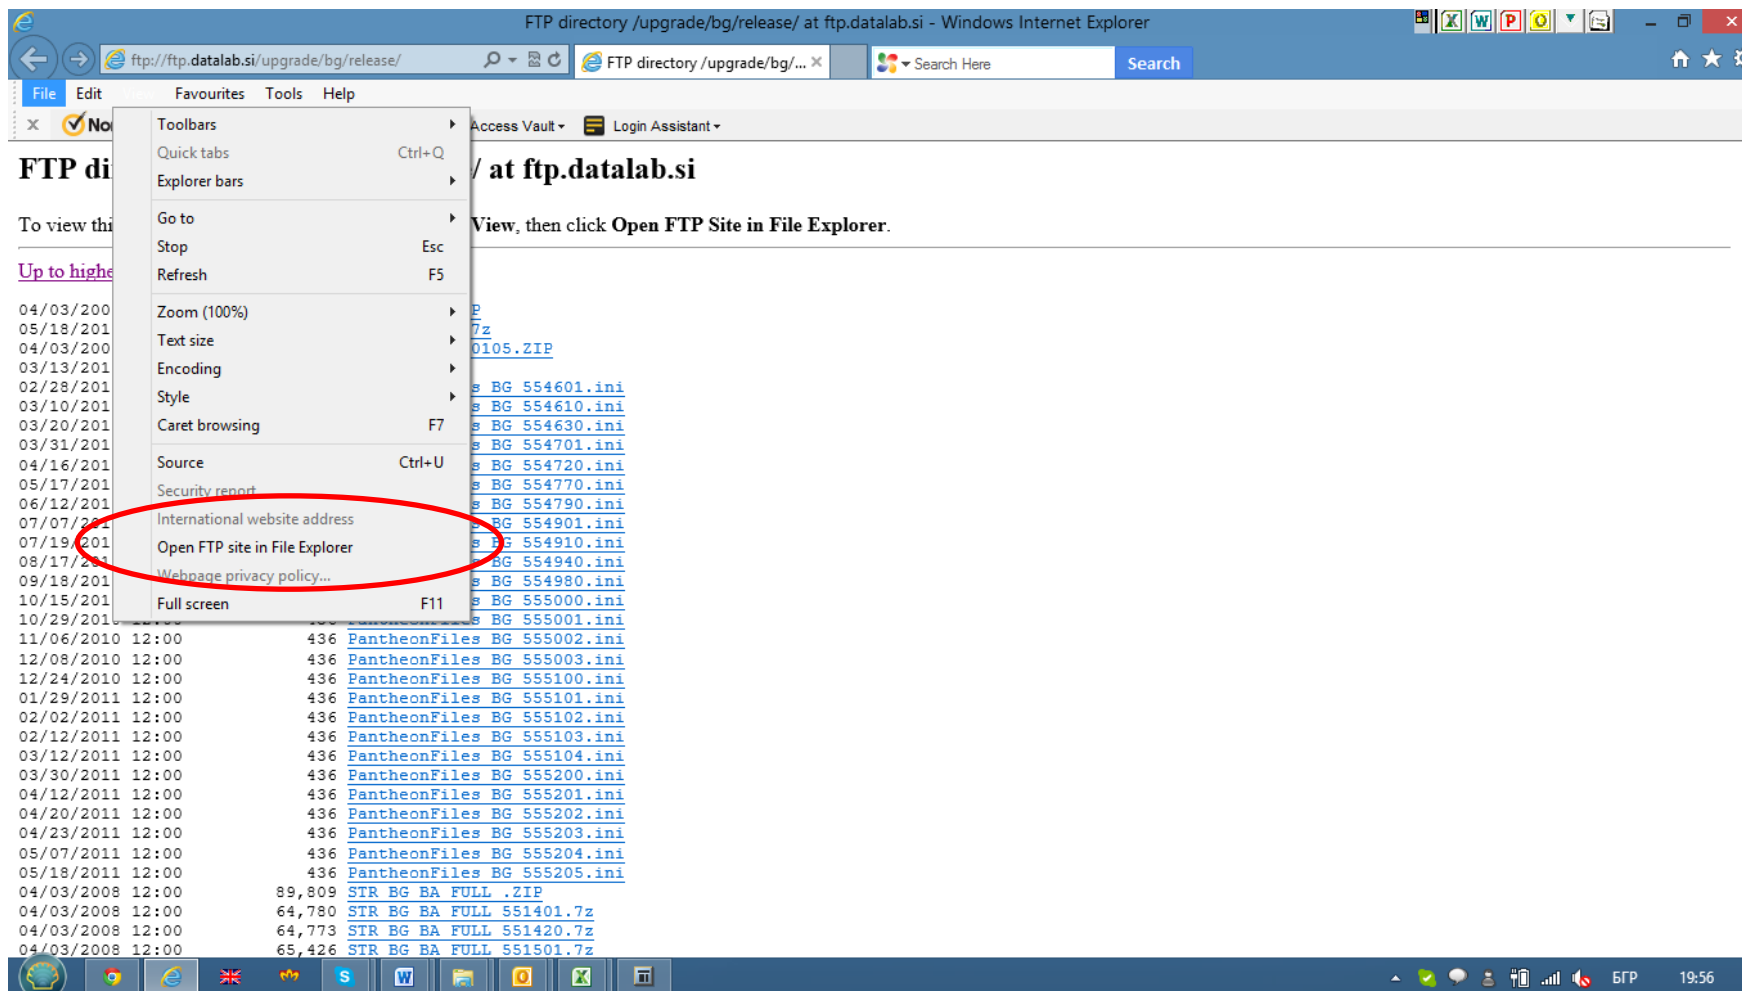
FTP directory /upgrade/bg/release/ at ftp.datalab.si - Windows Internet Explorer

ftp://ftp.datalab.si/upgrade/bg/release/

FTP directory /upgrade/bg/... ×

Search Here

Search

File Edit View Favourites Tools Help

× No

Access Vault ▾ Login Assistant ▾

| Toolbars | ▸ |
|---|---|
| Quick tabs | Ctrl+Q |
| Explorer bars | ▸ |
| Go to | ▸ |
| Stop | Esc |
| Refresh | F5 |
| Zoom (100%) | ▸ |
| Text size | ▸ |
| Encoding | ▸ |
| Style | ▸ |
| Caret browsing | F7 |
| Source | Ctrl+U |
| Security report | |
| International website address | |
| Open FTP site in File Explorer | |
| Webpage privacy policy... | |
| Full screen | F11 |

FTP di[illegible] / at ftp.datalab.si

To view thi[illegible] View, then click Open FTP Site in File Explorer.

Up to highe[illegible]

04/03/200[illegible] P
05/18/201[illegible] 7z
04/03/200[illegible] 0105.ZIP
03/13/201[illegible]
02/28/201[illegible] s BG 554601.ini
03/10/201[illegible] s BG 554610.ini
03/20/201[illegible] s BG 554630.ini
03/31/201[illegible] s BG 554701.ini
04/16/201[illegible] s BG 554720.ini
05/17/201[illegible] s BG 554770.ini
06/12/201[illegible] s BG 554790.ini
07/07/201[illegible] BG 554901.ini
07/19/201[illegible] s BG 554910.ini
08/17/201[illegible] BG 554940.ini
09/18/201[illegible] s BG 554980.ini
10/15/201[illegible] s BG 555000.ini
10/29/201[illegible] s BG 555001.ini
11/06/2010 12:00 436 PantheonFiles BG 555002.ini
12/08/2010 12:00 436 PantheonFiles BG 555003.ini
12/24/2010 12:00 436 PantheonFiles BG 555100.ini
01/29/2011 12:00 436 PantheonFiles BG 555101.ini
02/02/2011 12:00 436 PantheonFiles BG 555102.ini
02/12/2011 12:00 436 PantheonFiles BG 555103.ini
03/12/2011 12:00 436 PantheonFiles BG 555104.ini
03/30/2011 12:00 436 PantheonFiles BG 555200.ini
04/12/2011 12:00 436 PantheonFiles BG 555201.ini
04/20/2011 12:00 436 PantheonFiles BG 555202.ini
04/23/2011 12:00 436 PantheonFiles BG 555203.ini
05/07/2011 12:00 436 PantheonFiles BG 555204.ini
05/18/2011 12:00 436 PantheonFiles BG 555205.ini
04/03/2008 12:00 89,809 STR BG BA FULL .ZIP
04/03/2008 12:00 64,780 STR BG BA FULL 551401.7z
04/03/2008 12:00 64,773 STR BG BA FULL 551420.7z
04/03/2008 12:00 65,426 STR BG BA FULL 551501.7z

БГР 19:56